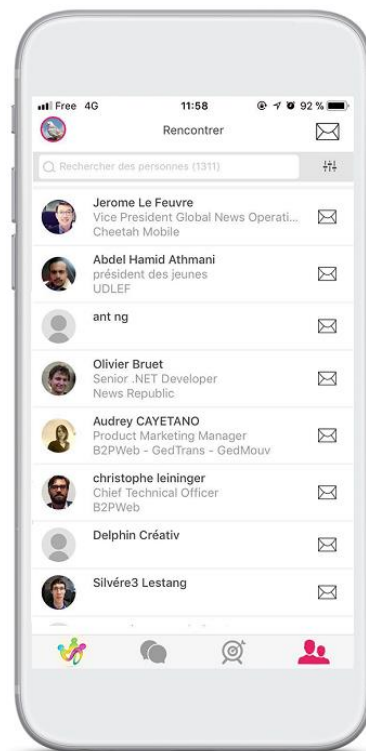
Free 4G 11:58 92 %

Rencontrer

Rechercher des personnes (1311)

Jerome Le Feuvre
Vice President Global News Operati...
Cheetah Mobile

Abdel Hamid Athmani
président des jeunes
UDLEF

ant ng

Olivier Bruet
Senior .NET Developer
News Republic

Audrey CAYETANO
Product Marketing Manager
B2PWeb - GedTrans - GedMouv

christophe leininger
Chief Technical Officer
B2PWeb

Delphin Créativ

Silvére3 Lestang